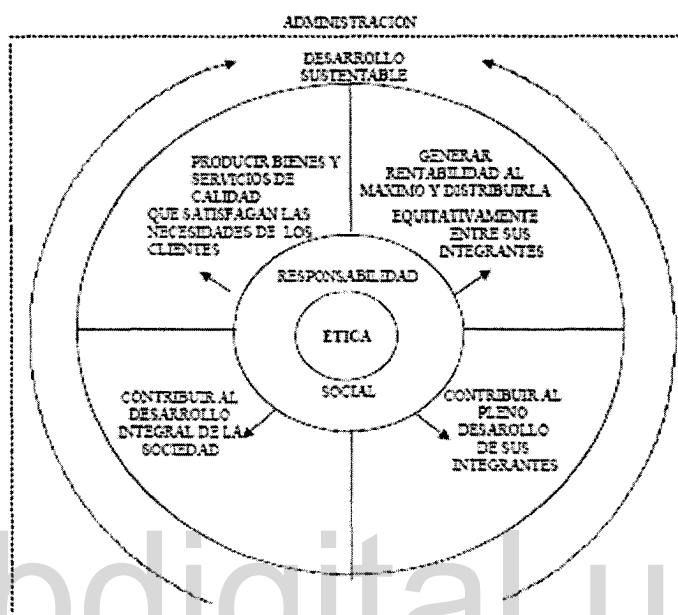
ADMINISTRACION

DESARROLLO SUSTENTABLE

PRODUCIR BIENES Y SERVICIOS DE CALIDAD QUE SATISFAGAN LAS NECESIDADES DE LOS CLIENTES

GENERAR RENTABILIDAD AL MAXIMO Y DISTRIBUIRLA EQUITATIVAMENTE ENTRE SUS INTEGRANTES

RESPONSABILIDAD

ETICA

SOCIAL

CONTRIBUIR AL DESARROLLO INTEGRAL DE LA SOCIEDAD

CONTRIBUIR AL PLENO DESAROLLO DE SUS INTEGRANTES

bdigital.u